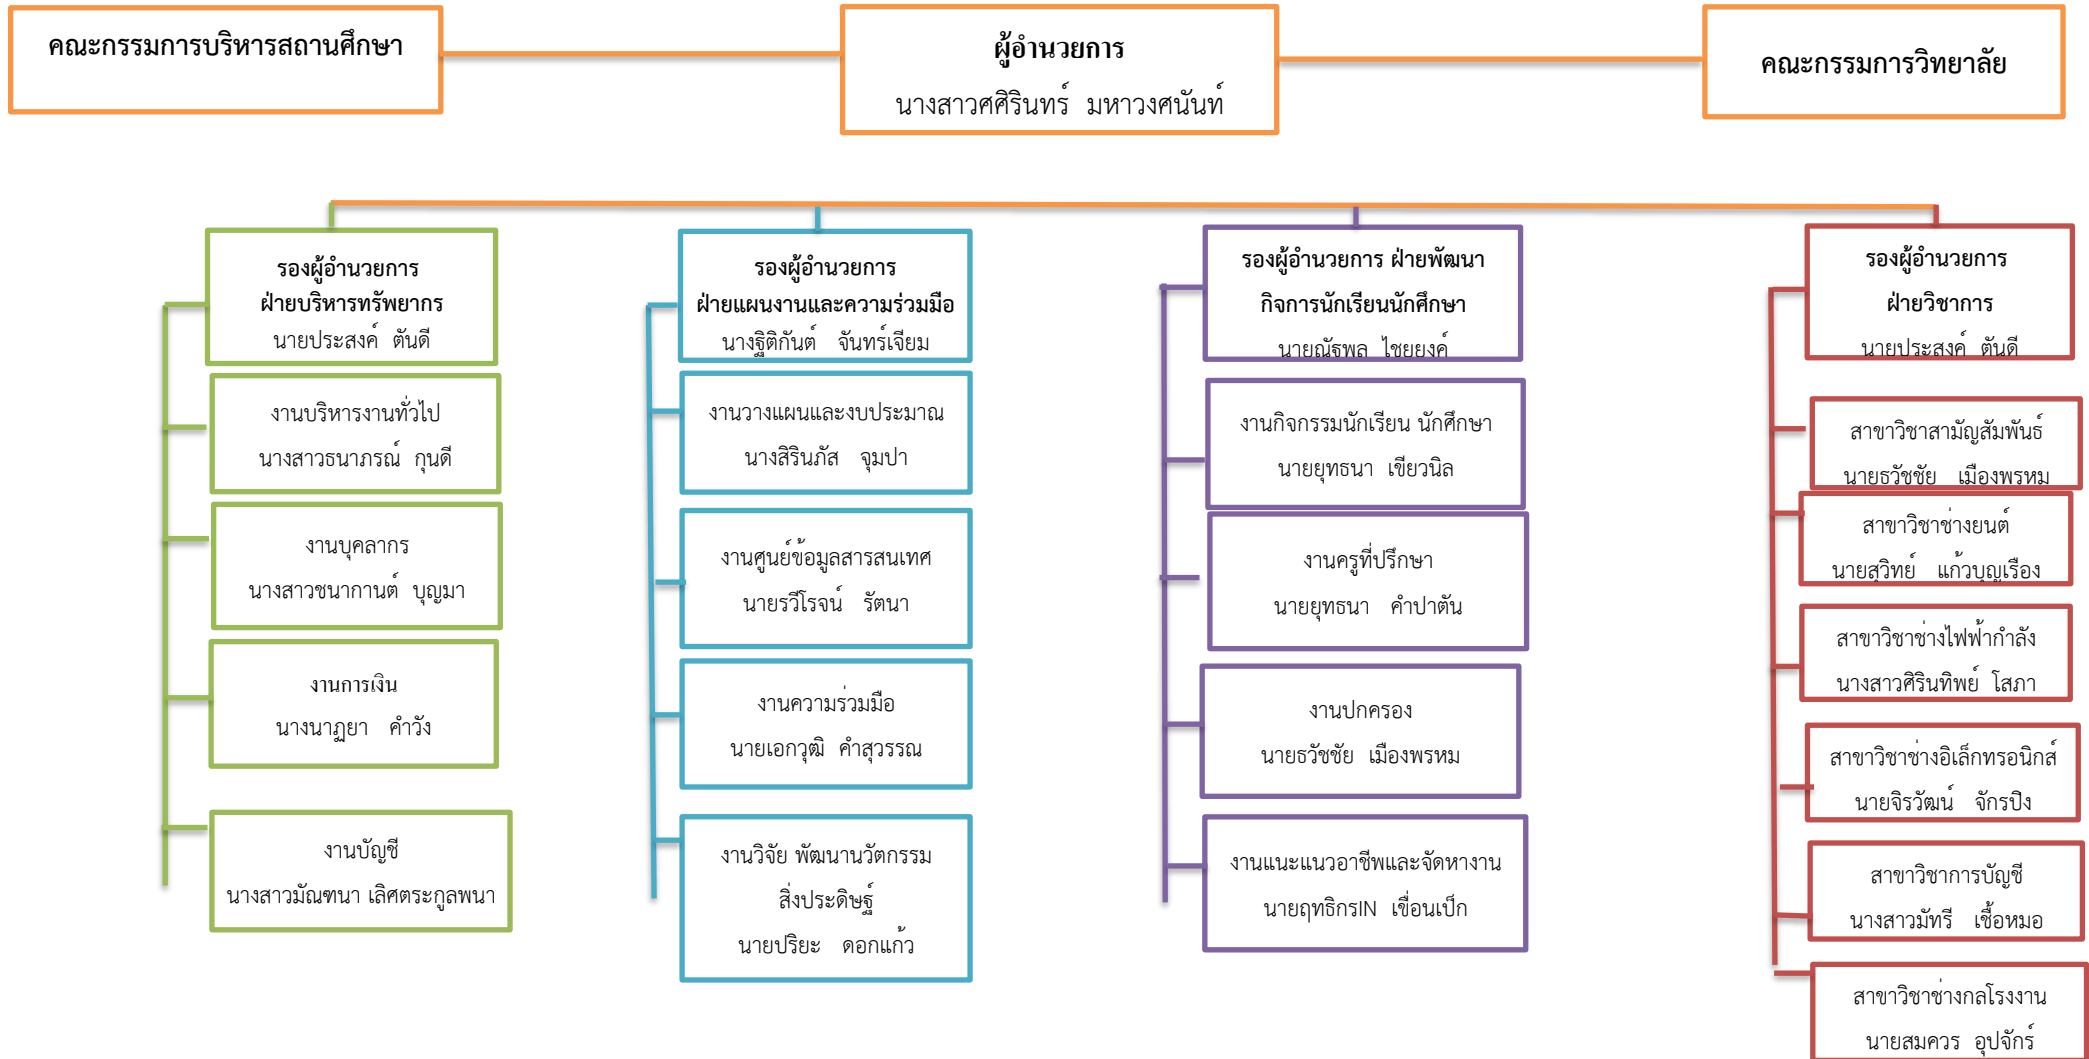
คณะกรรมการบริหารสถานศึกษา

ผู้อำนวยการ
นางสาวศศิรินทร์ มหาวงศนันท์

คณะกรรมการวิทยาลัย

รองผู้อำนวยการ
ฝ่ายบริหารทรัพยากร
นายประสงค์ ต้นดี

งานบริหารงานทั่วไป
นางสาวธนาภรณ์ กุนดี

งานบุคลากร
นางสาวชนากานต์ บุญมา

งานการเงิน
นางนาฏยา คำวัง

งานบัญชี
นางสาวมัณฑนา เลิศตระกูลพนา

รองผู้อำนวยการ
ฝ่ายแผนงานและความร่วมมือ
นางฐิติกันต์ จันทร์เจียม

งานวางแผนและงบประมาณ
นางสิรินภัส จุมปา

งานศูนย์ข้อมูลสารสนเทศ
นายรวีโรจน์ รัตนา

งานความร่วมมือ
นายเอกวุฒิ คำสุวรรณ

งานวิจัย พัฒนานวัตกรรม
สิ่งประดิษฐ์
นายปริยะ ดอกแก้ว

รองผู้อำนวยการ ฝ่ายพัฒนา
กิจการนักเรียนนักศึกษา
นายณัชพล ไชยยงค์

งานกิจกรรมนักเรียน นักศึกษา
นายยุทธนา เขียวนิล

งานครูที่ปรึกษา
นายยุทธนา คำปาตัน

งานปกครอง
นายธวัชชัย เมืองพรหม

งานแนะแนวอาชีพและจัดหางาน
นายฤทธิกรIN เขื่อนเป็ก

รองผู้อำนวยการ
ฝ่ายวิชาการ
นายประสงค์ ต้นดี

สาขาวิชาสามัญสัมพันธ์
นายธวัชชัย เมืองพรหม

สาขาวิชาช่างยนต์
นายสุวิทย์ แก้วบุญเรือง

สาขาวิชาช่างไฟฟ้ากำลัง
นางสาวศิรินทิพย์ โสภา

สาขาวิชาช่างอิเล็กทรอนิกส์
นายจิรวัฒน์ จักรปิง

สาขาวิชาการบัญชี
นางสาวมัทรี เชื้อหมอ

สาขาวิชาช่างกลโรงงาน
นายสมควร อุปจักร์